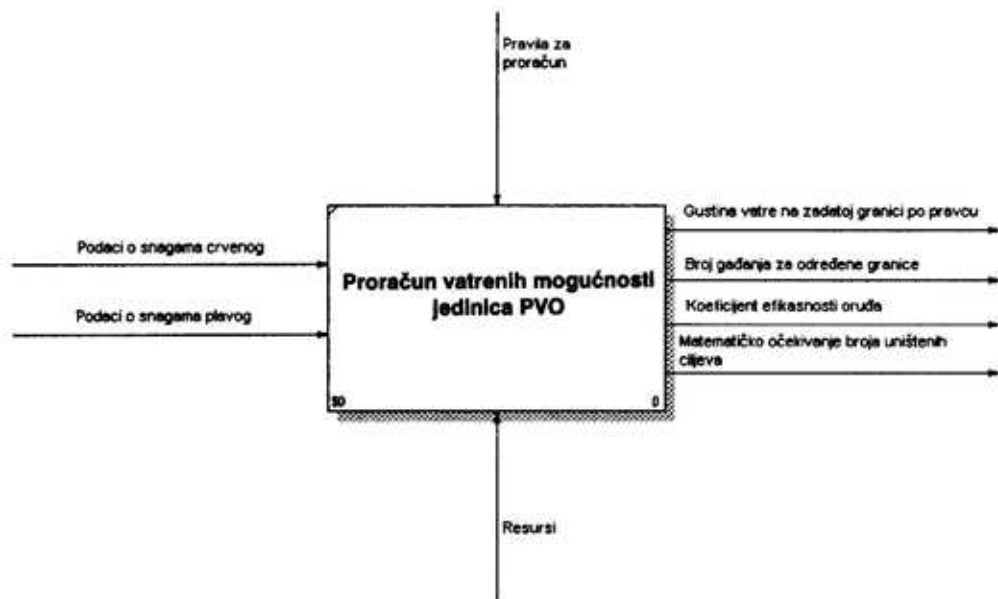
Pravila za proračun

Podaci o snagama crvenog

Podaci o snagama plavog

Proračun vatrenih mogućnosti jedinica PVO

$0

0

Gustina vatre na zadatoj granici po pravcu

Broj gađanja za određene granice

Koeficijent efikasnosti oruđa

Matematičko očekivanje broja uništenih ciljeva

Resursi